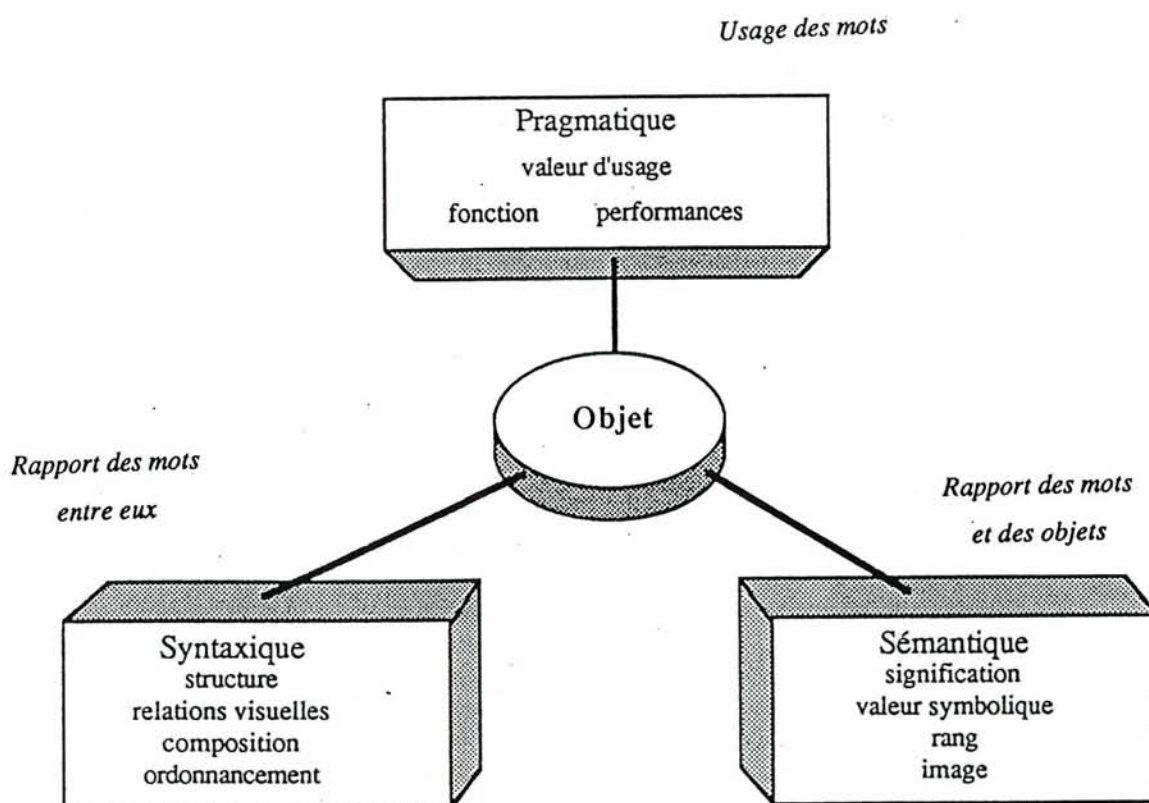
Usage des mots

Pragmatique
valeur d'usage
fonction performances

Objet

Rapport des mots entre eux

Rapport des mots et des objets

Syntaxique
structure
relations visuelles
composition
ordonnancement

Sémantique
signification
valeur symbolique
rang
image